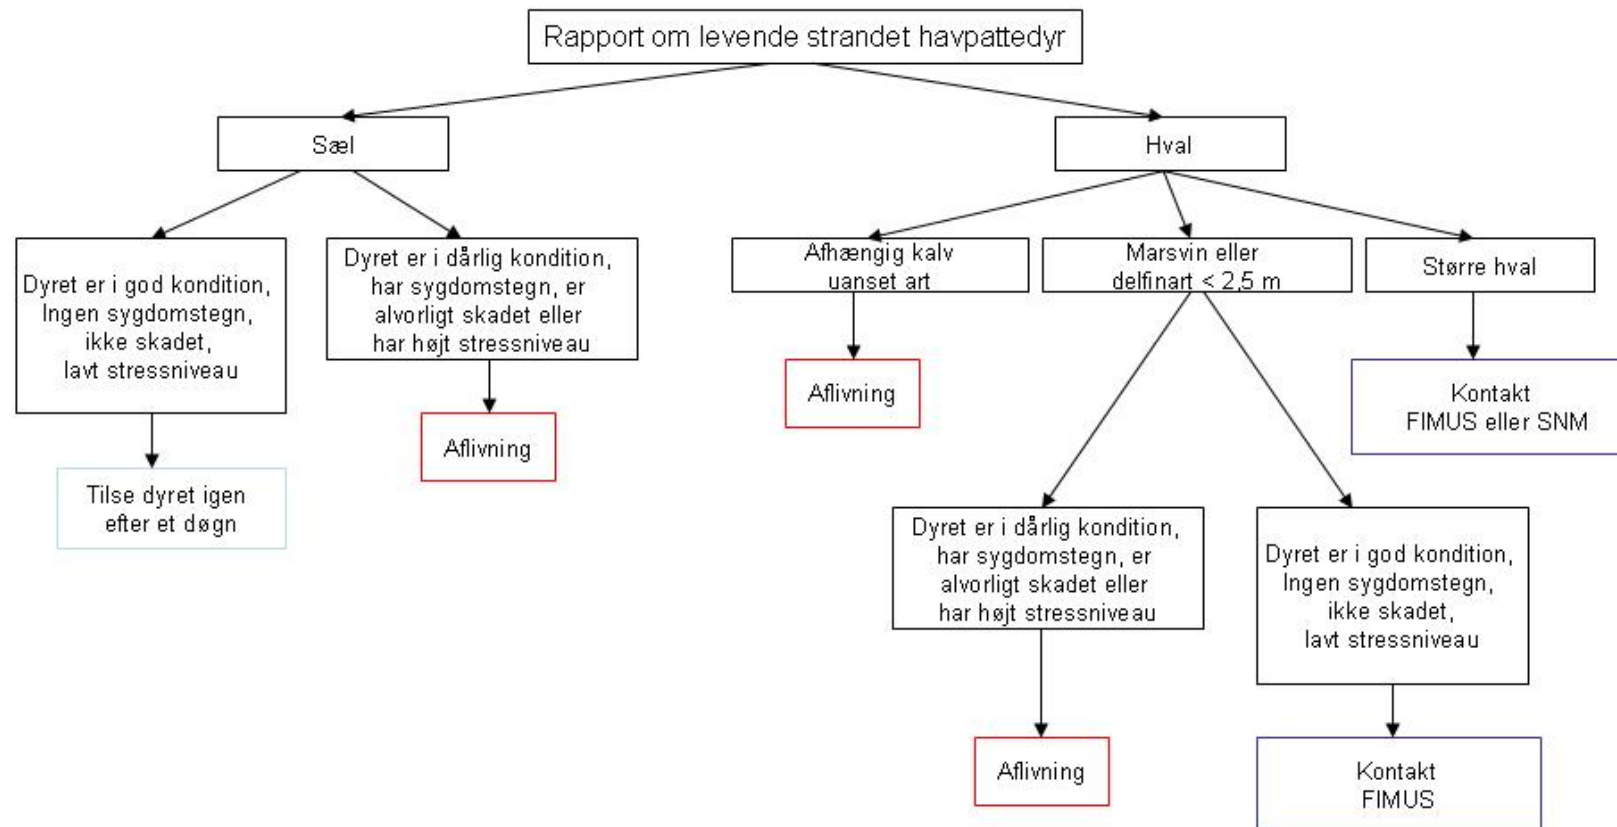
Rapport om levende strandet havpattedyr

Sæl

Dyret er i god kondition, Ingen sygdomstegn, ikke skadet, lavt stressniveau

Tilse dyret igen efter et døgn

Dyret er i dårlig kondition, har sygdomstegn, er alvorligt skadet eller har højt stressniveau

Aflivning

Hval

Afhængig kalv uanset art

Aflivning

Marsvin eller delfinart < 2,5 m

Dyret er i dårlig kondition, har sygdomstegn, er alvorligt skadet eller har højt stressniveau

Aflivning

Dyret er i god kondition, Ingen sygdomstegn, ikke skadet, lavt stressniveau

Kontakt FIMUS

Større hval

Kontakt FIMUS eller SNM